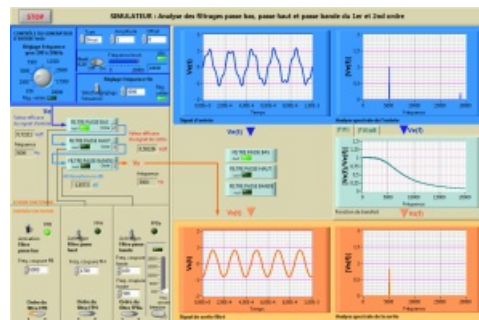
STOP

SIMULATEUR : Analyse des filtrages passe bas, passe haut et passe bande du 1er et 2nd ordre

Ve(t)

Vs(t)

Ve(t)

Vs(t)

FILTRE PASSE BAS

FILTRE PASSE HAUT

FILTRE PASSE BANDE

Temps

Fréquence

Temps

Fréquence

Fréquence

Signal d'entrée

Analyse spectrale de l'entrée

Signal de sortie filtré

Analyse spectrale de la sortie

Fonction de transfert

Réglage fréquence

Amplitude

Offset

Fréquence

Ordre du filtre

Ordre du filtre

Ordre du filtre

Filtre passe bas

Filtre passe haut

Filtre passe bande

Freq. coupure

Freq. coupure

Freq. coupure

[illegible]